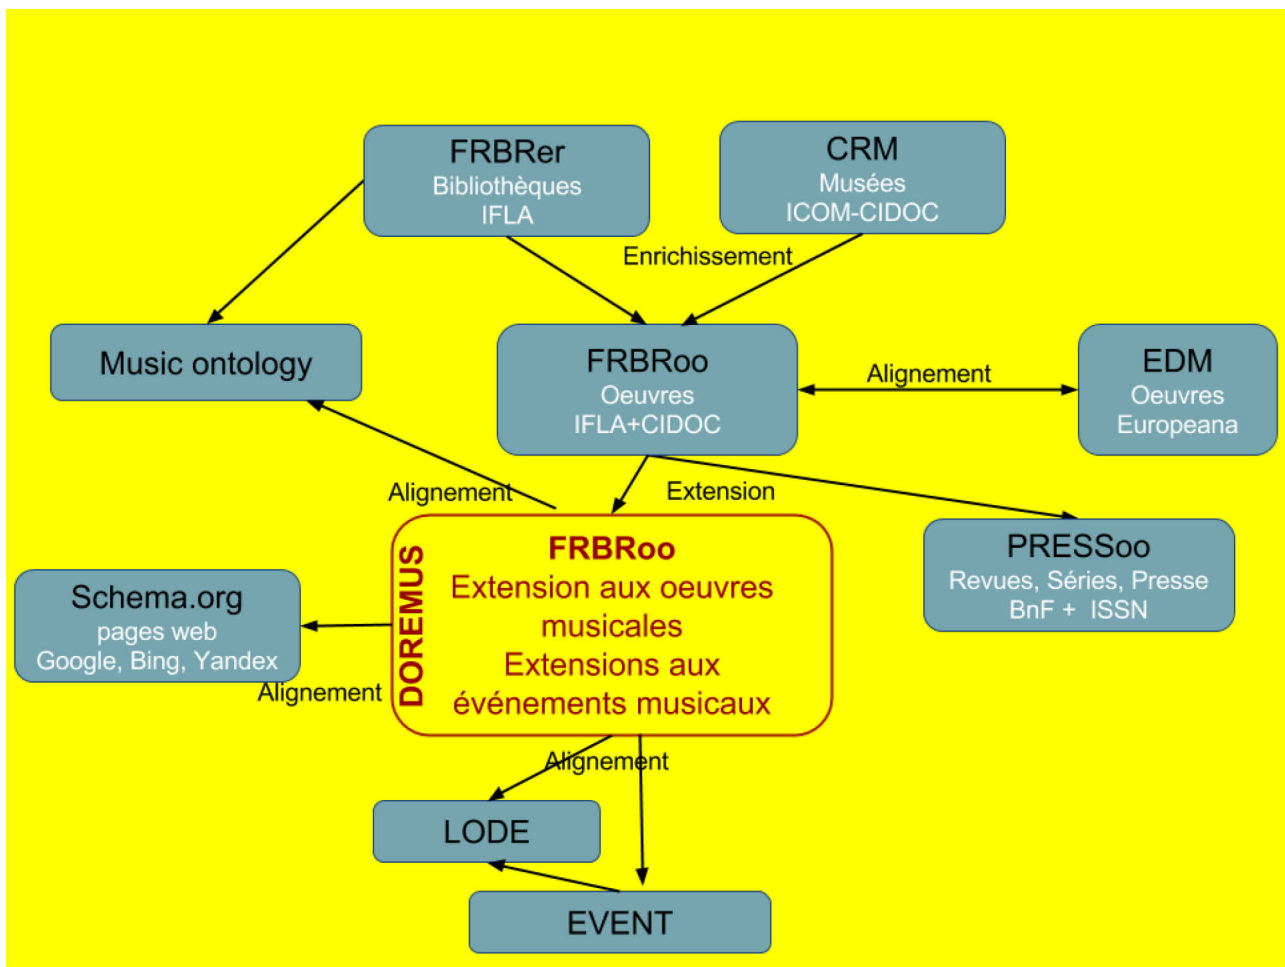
FRBRer
Bibliothèques
IFLA

CRM
Musées
ICOM-CIDOC

Enrichissement

Music ontology

FRBRoo
Oeuvres
IFLA+CIDOC

Alignement

EDM
Oeuvres
Europeana

Alignement

Extension

DOREMUS

FRBRoo
Extension aux oeuvres musicales
Extensions aux événements musicaux

PRESSoo
Revues, Séries, Presse
BnF + ISSN

Schema.org
pages web
Google, Bing, Yandex

Alignement

Alignement

LODE

EVENT